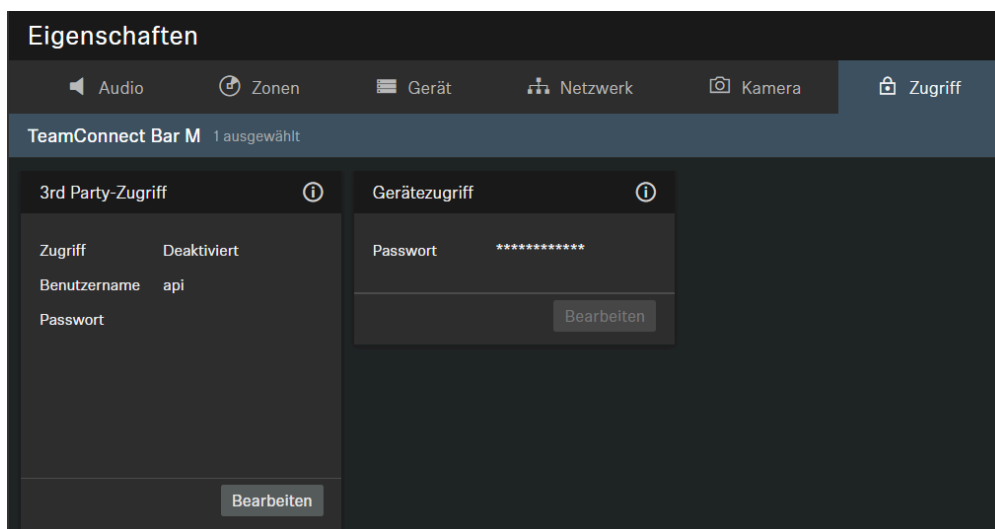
Eigenschaften

Audio | Zonen | Gerät | Netzwerk | Kamera | Zugriff

TeamConnect Bar M 1 ausgewählt

3rd Party-Zugriff

Zugriff Deaktiviert
Benutzername api
Passwort

Bearbeiten

Gerätezugriff

Passwort ************

Bearbeiten